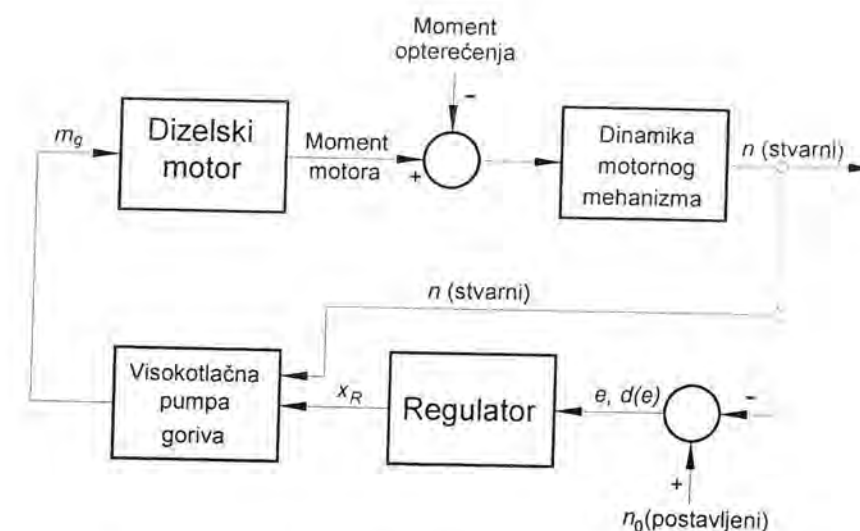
Moment opterećenja

-

$m_g$

Dizelski motor

Moment motora

+

Dinamika motornog mehanizma

$n$ (stvarni)

$n$ (stvarni)

Visokotlačna pumpa goriva

$x_R$

Regulator

$e$, $d(e)$

-

+

$n_0$(postavljeni)